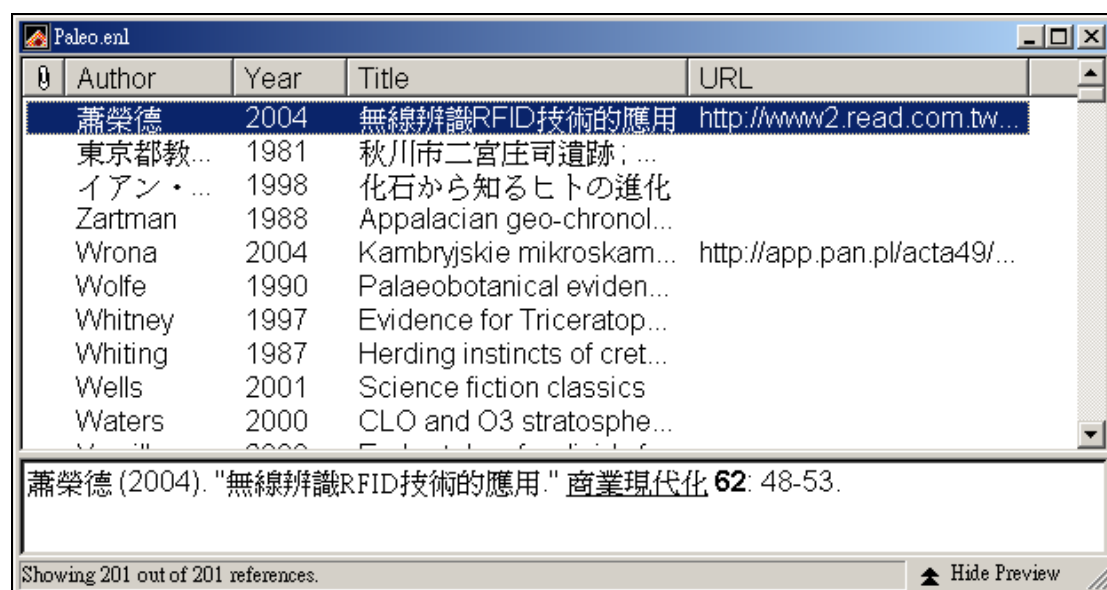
Paleo.enl

| 0 | Author | Year | Title | URL |
|---|---|---|---|---|
| | 蕭榮德 | 2004 | 無線辨識RFID技術的應用 | http://www2.read.com.tw... |
| | 東京都教... | 1981 | 秋川市二宮庄司遺跡 ; ... | |
| | イアン・... | 1998 | 化石から知るヒトの進化 | |
| | Zartman | 1988 | Appalacian geo-chronol... | |
| | Wrona | 2004 | Kambryjskie mikroskam... | http://app.pan.pl/acta49/... |
| | Wolfe | 1990 | Palaeobotanical eviden... | |
| | Whitney | 1997 | Evidence for Triceratop... | |
| | Whiting | 1987 | Herding instincts of cret... | |
| | Wells | 2001 | Science fiction classics | |
| | Waters | 2000 | CLO and O3 stratosphe... | |
| | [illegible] | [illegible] | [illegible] | |

蕭榮德 (2004). "無線辨識RFID技術的應用." 商業現代化 **62**: 48-53.

Showing 201 out of 201 references.

Hide Preview